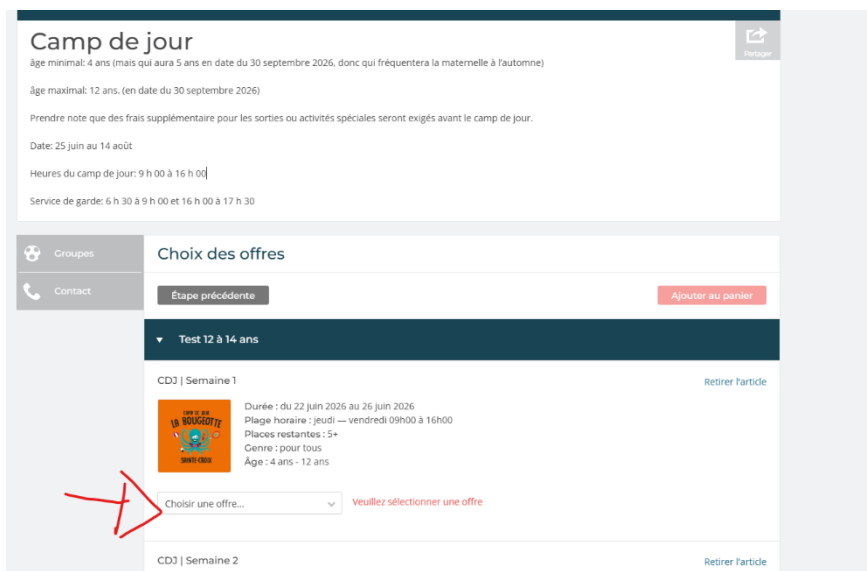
Camp de jour

Partager

âge minimal: 4 ans (mais qui aura 5 ans en date du 30 septembre 2026, donc qui fréquentera la maternelle à l'automne)

âge maximal: 12 ans. (en date du 30 septembre 2026)

Prendre note que des frais supplémentaire pour les sorties ou activités spéciales seront exigés avant le camp de jour.

Date: 25 juin au 14 août

Heures du camp de jour: 9 h 00 à 16 h 00

Service de garde: 6 h 30 à 9 h 00 et 16 h 00 à 17 h 30

Groupes

Contact

Choix des offres

Étape précédente

Ajouter au panier

Test 12 à 14 ans

CDJ | Semaine 1

Retirer l'article

CAMP DE JOUR LA BOUGEOTTE SAINTE-CROIX

Durée : du 22 juin 2026 au 26 juin 2026
Plage horaire : jeudi — vendredi 09h00 à 16h00
Places restantes : 5+
Genre : pour tous
Âge : 4 ans - 12 ans

Choisir une offre...

Veuillez sélectionner une offre

CDJ | Semaine 2

Retirer l'article